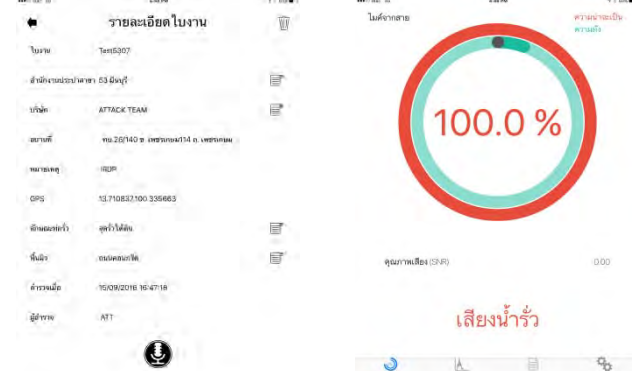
รายละเอียดใบงาน

ใบงาน Test5307

สำนักงานประปาสาขา 53 มีนบุรี

บริษัท ATTACK TEAM

สถานที่ ทบ.26/140 ซ. เพชรเกษม/14 ถ. เพชรเกษม

หมายเหตุ IRUP

GPS 13.710837,100.335663

ลักษณะรั่ว ดูดรั่วใต้ดิน

พื้นผิว ถนนคอนกรีต

สำรวจเมื่อ 15/09/2016 16:47:18

ผู้สำรวจ ATT

ไมค์จากสาย

ความน่าจะเป็น

ความดัง

100.0 %

คุณภาพเสียง (SNR) 0.00

เสียงน้ำรั่ว